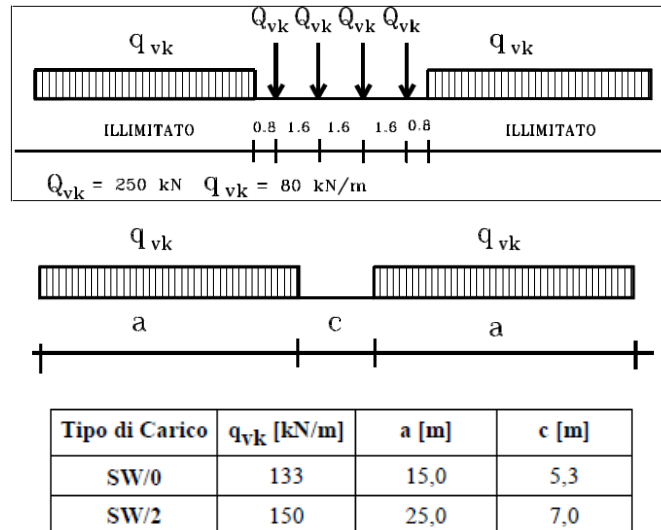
$q_{vk}$ $Q_{vk}$ $Q_{vk}$ $Q_{vk}$ $Q_{vk}$ $q_{vk}$

ILLIMITATO 0.8 1.6 1.6 1.6 0.8 ILLIMITATO

$Q_{vk}$ = 250 kN $q_{vk}$ = 80 kN/m

$q_{vk}$ $q_{vk}$

a c a

| Tipo di Carico | $q_{vk}$ [kN/m] | a [m] | c [m] |
|---|---|---|---|
| SW/0 | 133 | 15,0 | 5,3 |
| SW/2 | 150 | 25,0 | 7,0 |